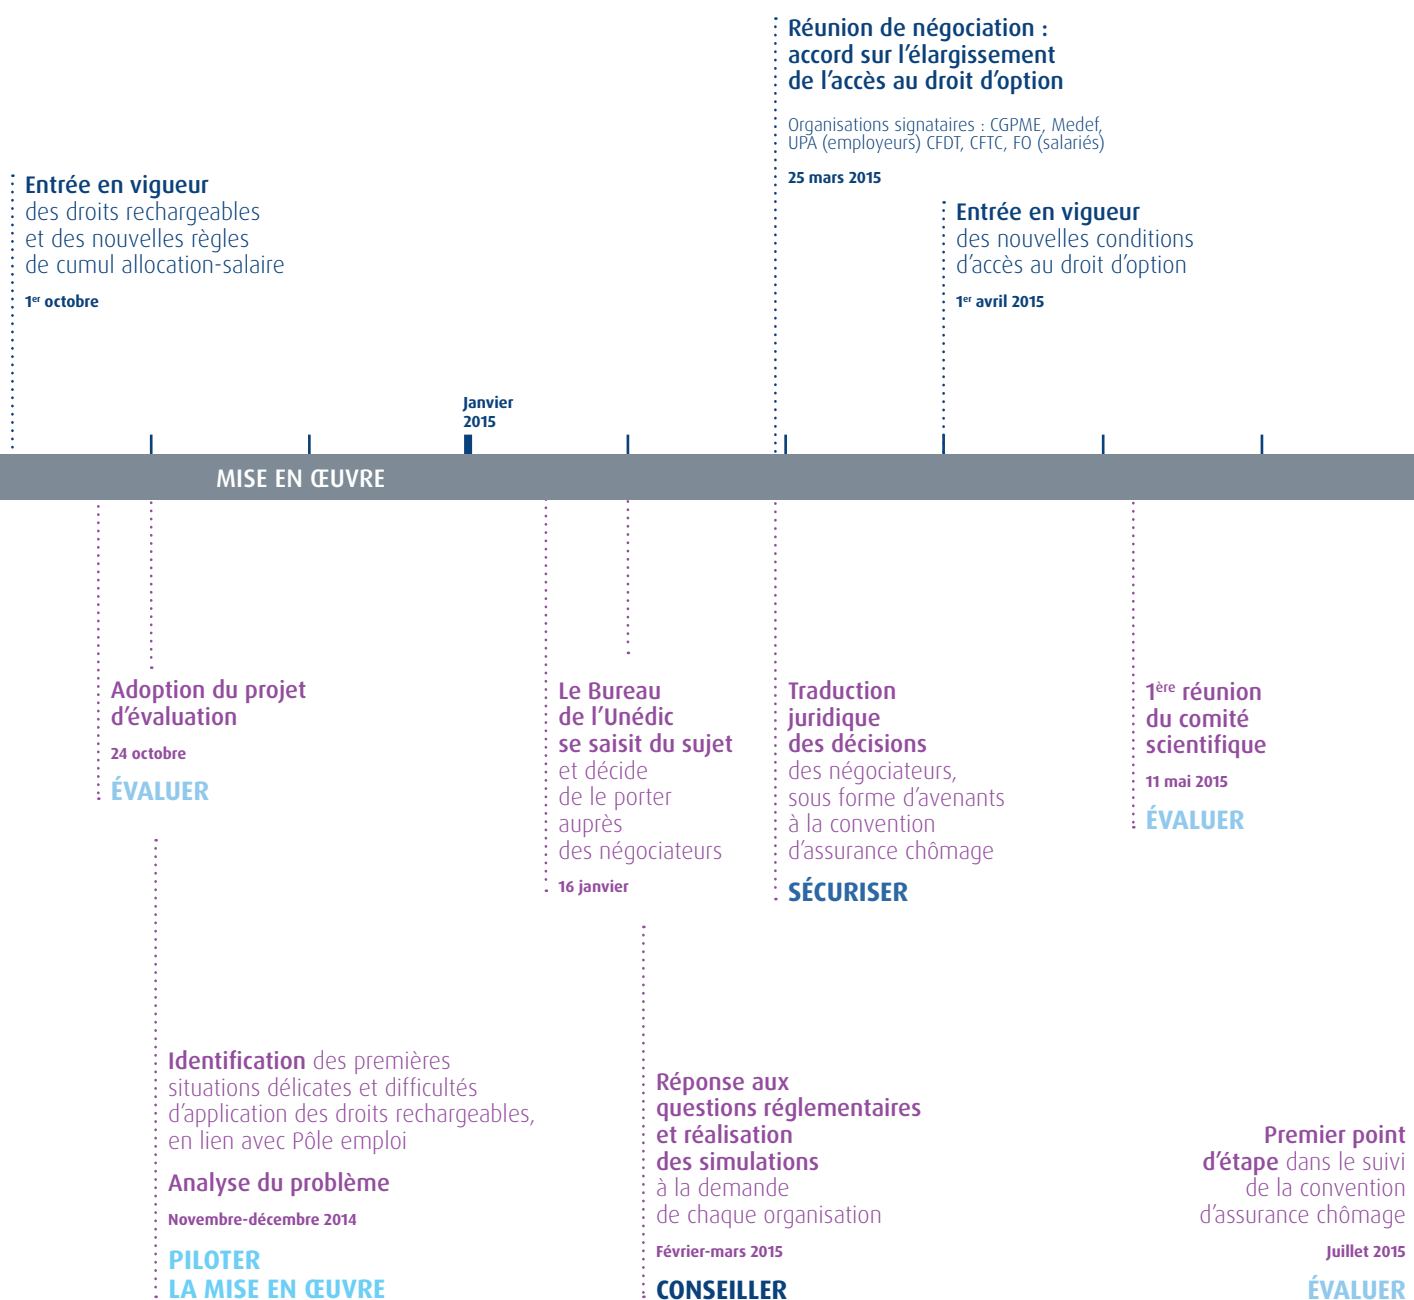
Réunion de négociation : accord sur l'élargissement de l'accès au droit d'option

Organisations signataires : CGPME, Medef, UPA (employeurs) CFDT, CFTC, FO (salariés)

25 mars 2015

Entrée en vigueur des droits rechargeables et des nouvelles règles de cumul allocation-salaire

1$^{er}$ octobre

Entrée en vigueur des nouvelles conditions d'accès au droit d'option

1$^{er}$ avril 2015

Janvier 2015

MISE EN ŒUVRE

Adoption du projet d'évaluation

24 octobre

ÉVALUER

Le Bureau de l'Unédic se saisit du sujet et décide de le porter auprès des négociateurs

16 janvier

Traduction juridique des décisions des négociateurs, sous forme d'avenants à la convention d'assurance chômage

SÉCURISER

1$^{ère}$ réunion du comité scientifique

11 mai 2015

ÉVALUER

Identification des premières situations délicates et difficultés d'application des droits rechargeables, en lien avec Pôle emploi

Analyse du problème

Novembre-décembre 2014

PILOTER LA MISE EN ŒUVRE

Réponse aux questions réglementaires et réalisation des simulations à la demande de chaque organisation

Février-mars 2015

CONSEILLER

Premier point d'étape dans le suivi de la convention d'assurance chômage

Juillet 2015

ÉVALUER